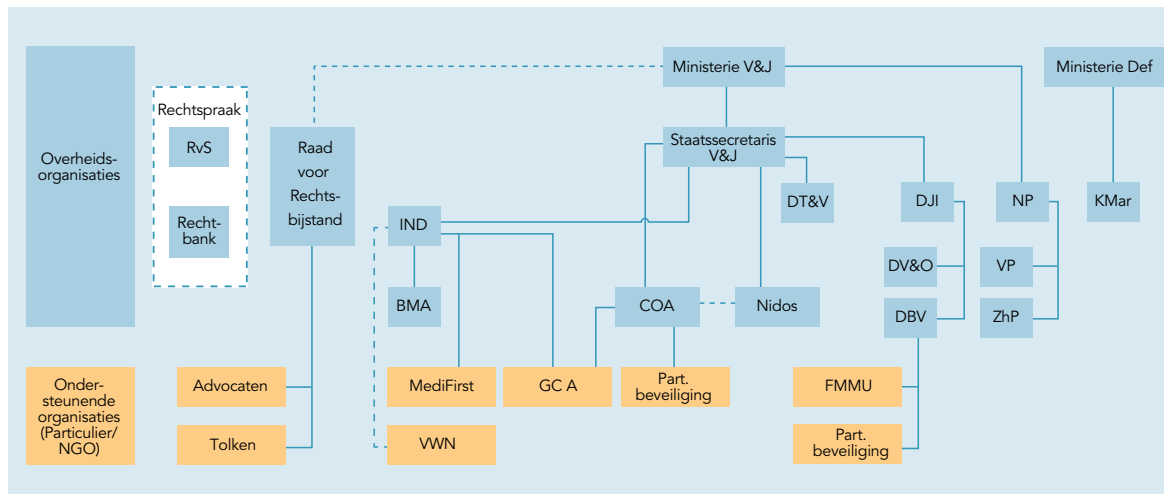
Overheidsorganisaties

Rechtspraak
RvS
Rechtbank

Raad voor Rechtsbijstand

Ministerie V&J

Ministerie Def

Staatssecretaris V&J

IND

DT&V

DJI

NP

KMar

BMA

COA

Nidos

DV&O

DBV

VP

ZhP

Ondersteunende organisaties (Particulier/ NGO)

Advocaten

Tolken

MediFirst

VWN

GC A

Part. beveiliging

FMMU

Part. beveiliging